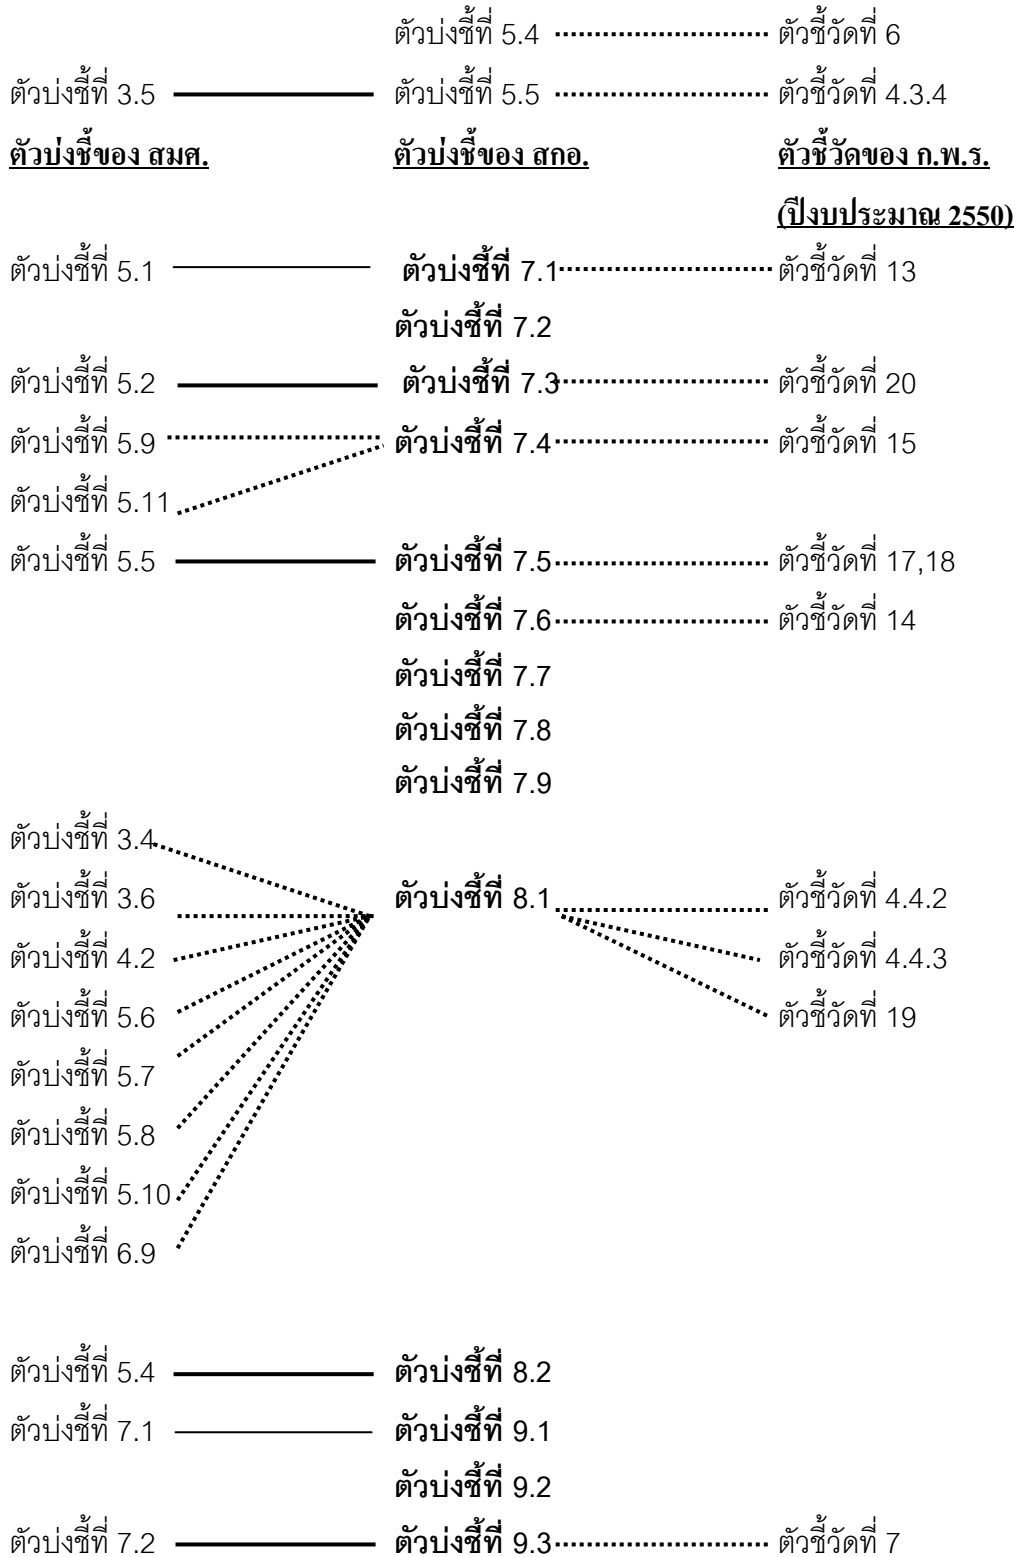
ตัวบ่งชี้ที่ 5.4 ตัวชี้วัดที่ 6

ตัวบ่งชี้ที่ 3.5 ตัวบ่งชี้ที่ 5.5 ตัวชี้วัดที่ 4.3.4

ตัวบ่งชี้ของ สมศ. ตัวบ่งชี้ของ สกอ. ตัวชี้วัดของ ก.พ.ร. (ปีงบประมาณ 2550)

ตัวบ่งชี้ที่ 5.1 **ตัวบ่งชี้ที่** 7.1 ตัวชี้วัดที่ 13

**ตัวบ่งชี้ที่** 7.2

ตัวบ่งชี้ที่ 5.2 **ตัวบ่งชี้ที่** 7.3 ตัวชี้วัดที่ 20

ตัวบ่งชี้ที่ 5.9 **ตัวบ่งชี้ที่** 7.4 ตัวชี้วัดที่ 15

ตัวบ่งชี้ที่ 5.11

ตัวบ่งชี้ที่ 5.5 **ตัวบ่งชี้ที่** 7.5 ตัวชี้วัดที่ 17,18

**ตัวบ่งชี้ที่** 7.6 ตัวชี้วัดที่ 14

**ตัวบ่งชี้ที่** 7.7

**ตัวบ่งชี้ที่** 7.8

**ตัวบ่งชี้ที่** 7.9

ตัวบ่งชี้ที่ 3.4

ตัวบ่งชี้ที่ 3.6 **ตัวบ่งชี้ที่** 8.1 ตัวชี้วัดที่ 4.4.2

ตัวบ่งชี้ที่ 4.2 ตัวชี้วัดที่ 4.4.3

ตัวบ่งชี้ที่ 5.6 ตัวชี้วัดที่ 19

ตัวบ่งชี้ที่ 5.7

ตัวบ่งชี้ที่ 5.8

ตัวบ่งชี้ที่ 5.10

ตัวบ่งชี้ที่ 6.9

ตัวบ่งชี้ที่ 5.4 **ตัวบ่งชี้ที่** 8.2

ตัวบ่งชี้ที่ 7.1 **ตัวบ่งชี้ที่** 9.1

**ตัวบ่งชี้ที่** 9.2

ตัวบ่งชี้ที่ 7.2 **ตัวบ่งชี้ที่** 9.3 ตัวชี้วัดที่ 7